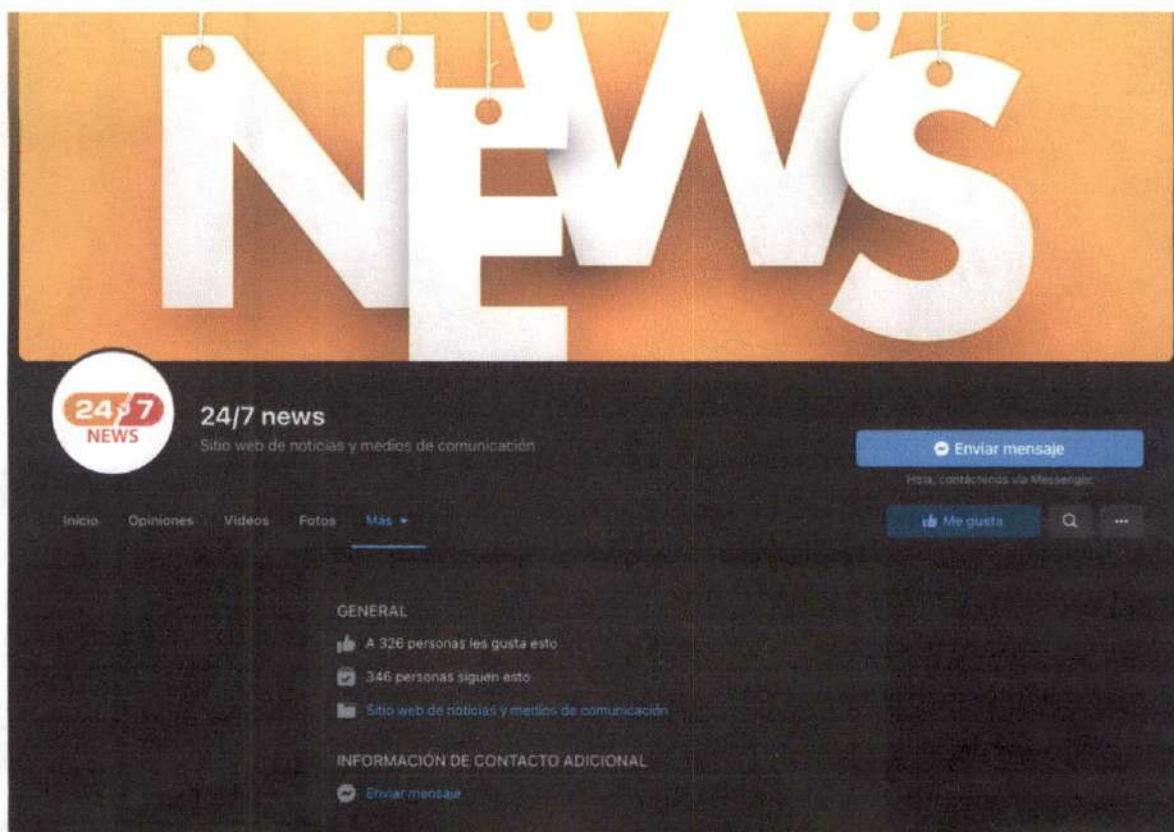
NEWS

24/7 NEWS

24/7 news

Sitio web de noticias y medios de comunicación

Enviar mensaje

Hola, contáctenos vía Messenger

Inicio Opiniones Videos Fotos Más

Me gusta

...

GENERAL

A 326 personas les gusta esto

346 personas siguen esto

Sitio web de noticias y medios de comunicación

INFORMACIÓN DE CONTACTO ADICIONAL

Enviar mensaje